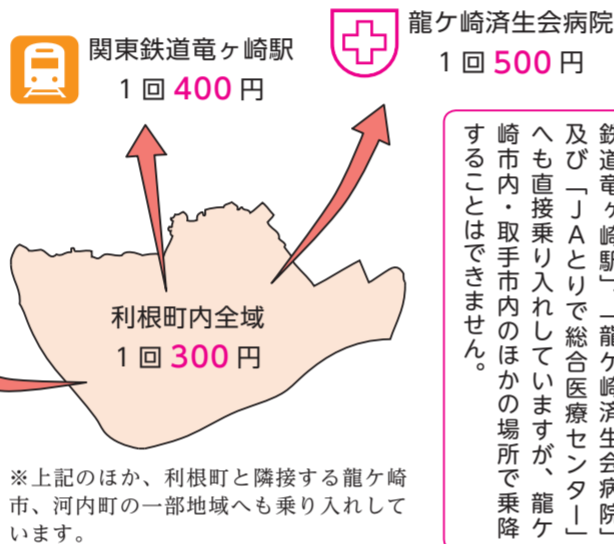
関東鉄道竜ヶ崎駅
1回 400円

龍ケ崎済生会病院
1回 500円

利根町内全域
1回 300円

※上記のほか、利根町と隣接する龍ケ崎市、河内町の一部地域へも乗り入れしています。

鉄道竜ヶ崎駅」、「龍ケ崎済生会病院」及び「JAとりで総合医療センター」へも直接乗り入れしていますが、龍ケ崎市内・取手市内のほかの場所で乗降することはできません。